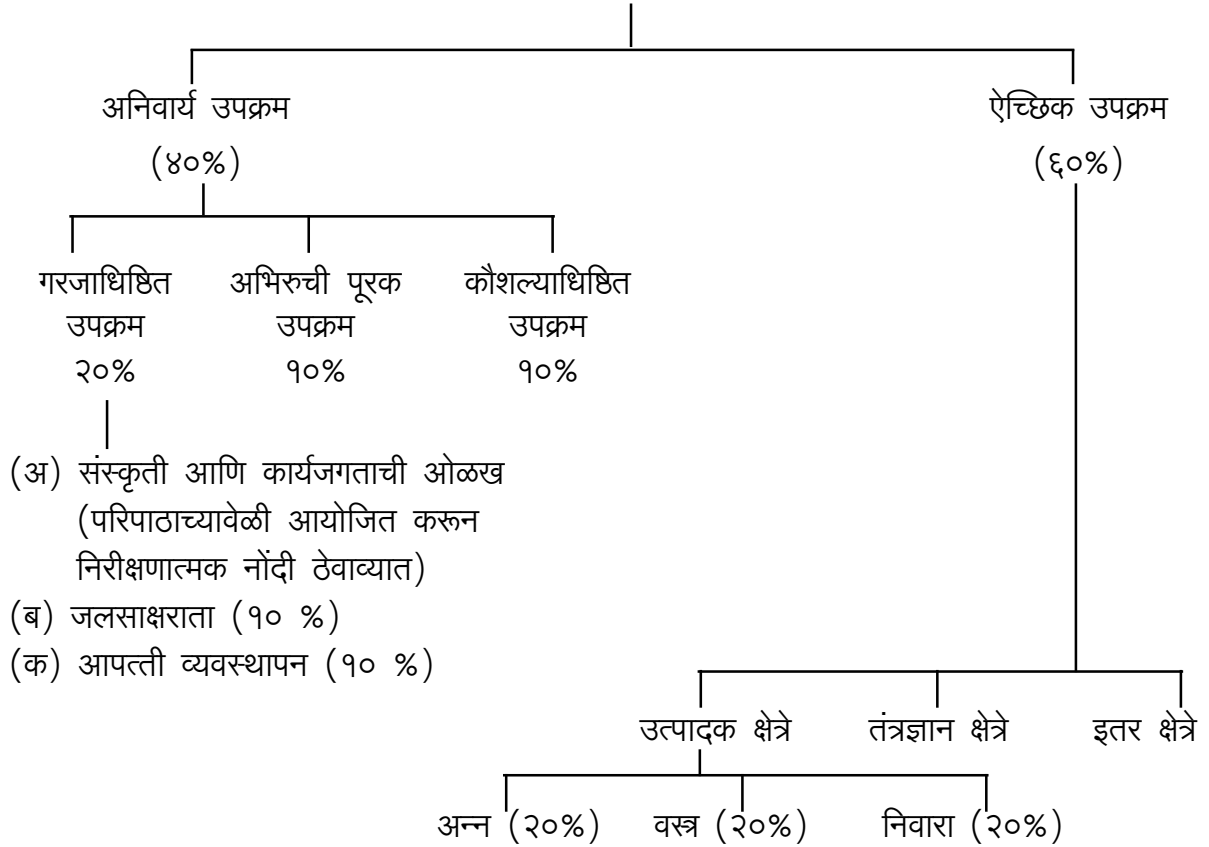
अनिवार्य उपक्रम
(४०%)

गरजाधिष्ठित उपक्रम
२०%

अभिरुची पूरक उपक्रम
१०%

कौशल्याधिष्ठित उपक्रम
१०%

(अ) संस्कृती आणि कार्यजगताची ओळख (परिपाठाच्यावेळी आयोजित करून निरीक्षणात्मक नोंदी ठेवाव्यात)
(ब) जलसाक्षराता (१० %)
(क) आपत्ती व्यवस्थापन (१० %)

ऐच्छिक उपक्रम
(६०%)

उत्पादक क्षेत्रे
तंत्रज्ञान क्षेत्रे
इतर क्षेत्रे

अन्न (२०%)
वस्त्र (२०%)
निवारा (२०%)